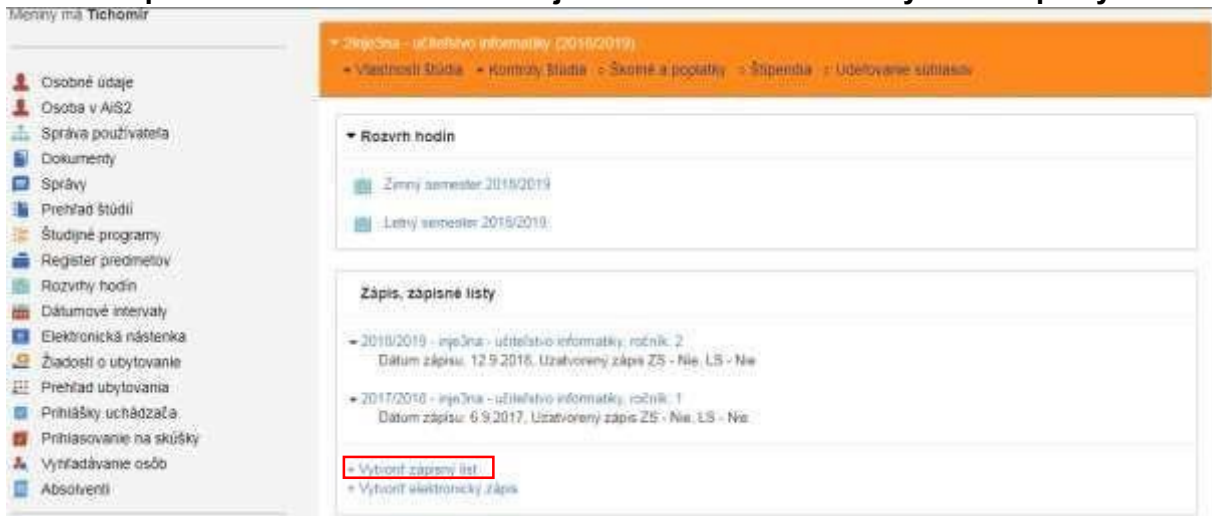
Meniny má Tichomír

Osobné údaje
Osoba v AiS2
Správa používateľa
Dokumenty
Správy
Prehľad štúdií
Študijné programy
Register predmetov
Rozvrhy hodín
Dátumové intervaly
Elektronická nástenka
Žiadosti o ubytovanie
Prehľad ubytovania
Prihlášky uchádzača
Prihlasovanie na skúšky
Vyhľadávanie osôb
Absolventi

▾ 2inj-3na - učiteľstvo informatiky (2018/2019)
▾ Vlastnosti štúdia ▾ Kontroly štúdia › Školné a poplatky › Štipendiá › Udeľovanie súhlasov

▾ Rozvrh hodín

Zimný semester 2018/2019

Letný semester 2018/2019

Zápis, zápisné listy

▾ 2018/2019 - inj-3na - učiteľstvo informatiky, ročník: 2
Dátum zápisu: 12.9.2018, Uzatvorený zápis ZS - Nie, LS - Nie

▾ 2017/2018 - inj-3na - učiteľstvo informatiky, ročník: 1
Dátum zápisu: 6.9.2017, Uzatvorený zápis ZS - Nie, LS - Nie

+ Vytvoriť zápisný list
+ Vytvoriť elektronický zápis